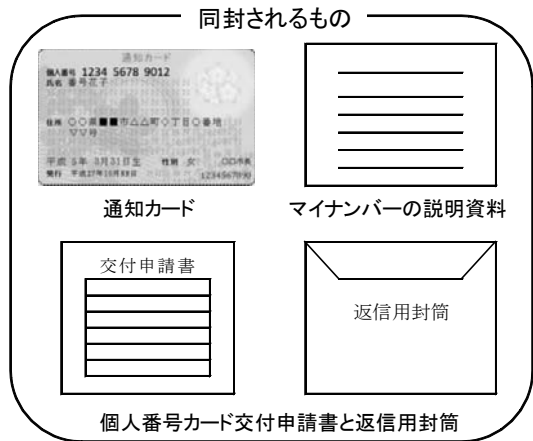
同封されるもの

通知カード
個人番号 1234 5678 9012
氏名 番号花子
住所 ○○県■■市△△町◇丁目○番地 ▽▽号
平成 3年 3月31日生 性別 女 ○○市長
発行 平成27年10月XX日 123456789

通知カード

マイナンバーの説明資料

交付申請書

返信用封筒

個人番号カード交付申請書と返信用封筒